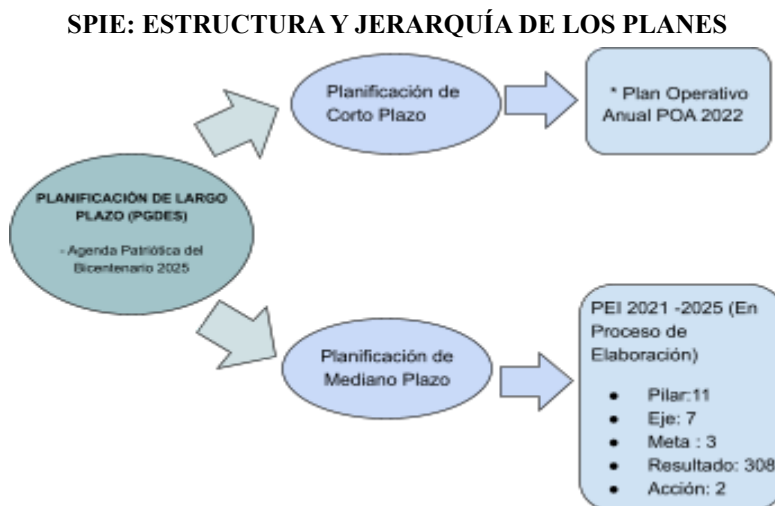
SPIE: ESTRUCTURA Y JERARQUÍA DE LOS PLANES

PLANIFICACIÓN DE LARGO PLAZO (PGDES)

- Agenda Patriótica del Bicentenario 2025

Planificación de Corto Plazo

* Plan Operativo Anual POA 2022

Planificación de Mediano Plazo

PEI 2021 -2025 (En Proceso de Elaboración)

- Pilar:11
- Eje: 7
- Meta : 3
- Resultado: 308
- Acción: 2